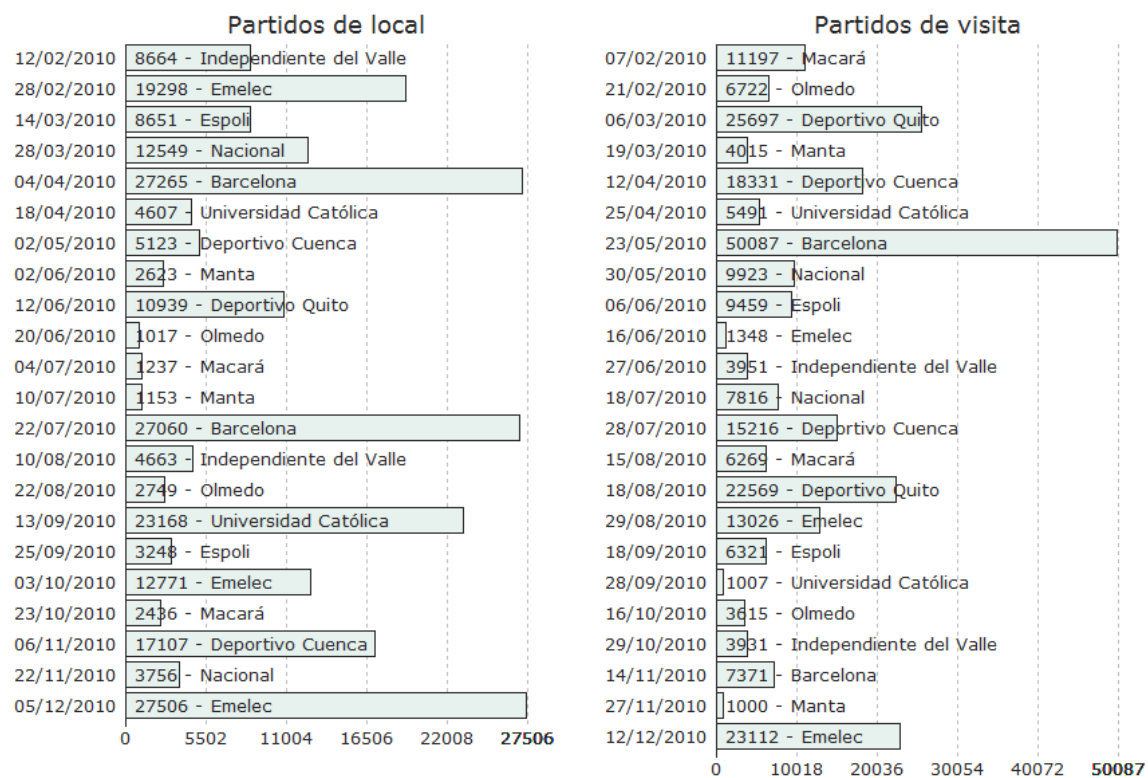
Partidos de local

12/02/2010 8664 - Independiente del Valle
28/02/2010 19298 - Emelec
14/03/2010 8651 - Espoli
28/03/2010 12549 - Nacional
04/04/2010 27265 - Barcelona
18/04/2010 4607 - Universidad Católica
02/05/2010 5123 - Deportivo Cuenca
02/06/2010 2623 - Manta
12/06/2010 10939 - Deportivo Quito
20/06/2010 1017 - Olmedo
04/07/2010 1237 - Macará
10/07/2010 1153 - Manta
22/07/2010 27060 - Barcelona
10/08/2010 4663 - Independiente del Valle
22/08/2010 2749 - Olmedo
13/09/2010 23168 - Universidad Católica
25/09/2010 3248 - Espoli
03/10/2010 12771 - Emelec
23/10/2010 2436 - Macará
06/11/2010 17107 - Deportivo Cuenca
22/11/2010 3756 - Nacional
05/12/2010 27506 - Emelec

0 5502 11004 16506 22008 27506

Partidos de visita

07/02/2010 11197 - Macará
21/02/2010 6722 - Olmedo
06/03/2010 25697 - Deportivo Quito
19/03/2010 4015 - Manta
12/04/2010 18331 - Deportivo Cuenca
25/04/2010 5491 - Universidad Católica
23/05/2010 50087 - Barcelona
30/05/2010 9923 - Nacional
06/06/2010 9459 - Espoli
16/06/2010 1348 - Emelec
27/06/2010 3951 - Independiente del Valle
18/07/2010 7816 - Nacional
28/07/2010 15216 - Deportivo Cuenca
15/08/2010 6269 - Macará
18/08/2010 22569 - Deportivo Quito
29/08/2010 13026 - Emelec
18/09/2010 6321 - Espoli
28/09/2010 1007 - Universidad Católica
16/10/2010 3615 - Olmedo
29/10/2010 3931 - Independiente del Valle
14/11/2010 7371 - Barcelona
27/11/2010 1000 - Manta
12/12/2010 23112 - Emelec

0 10018 20036 30054 40072 50087